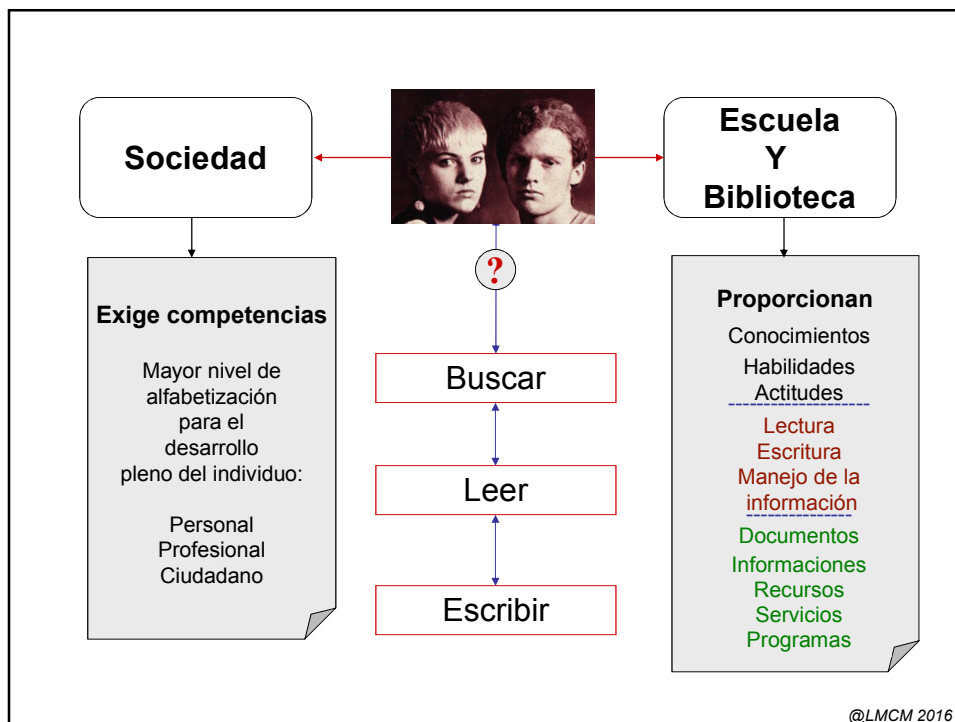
Sociedad

Escuela
Y
Biblioteca

?

Exige competencias

Mayor nivel de alfabetización para el desarrollo pleno del individuo:

Personal
Profesional
Ciudadano

Buscar

Leer

Escribir

Proporcionan

Conocimientos
Habilidades
Actitudes

Lectura
Escritura
Manejo de la información

Documentos
Informaciones
Recursos
Servicios
Programas

@LMCM 2016